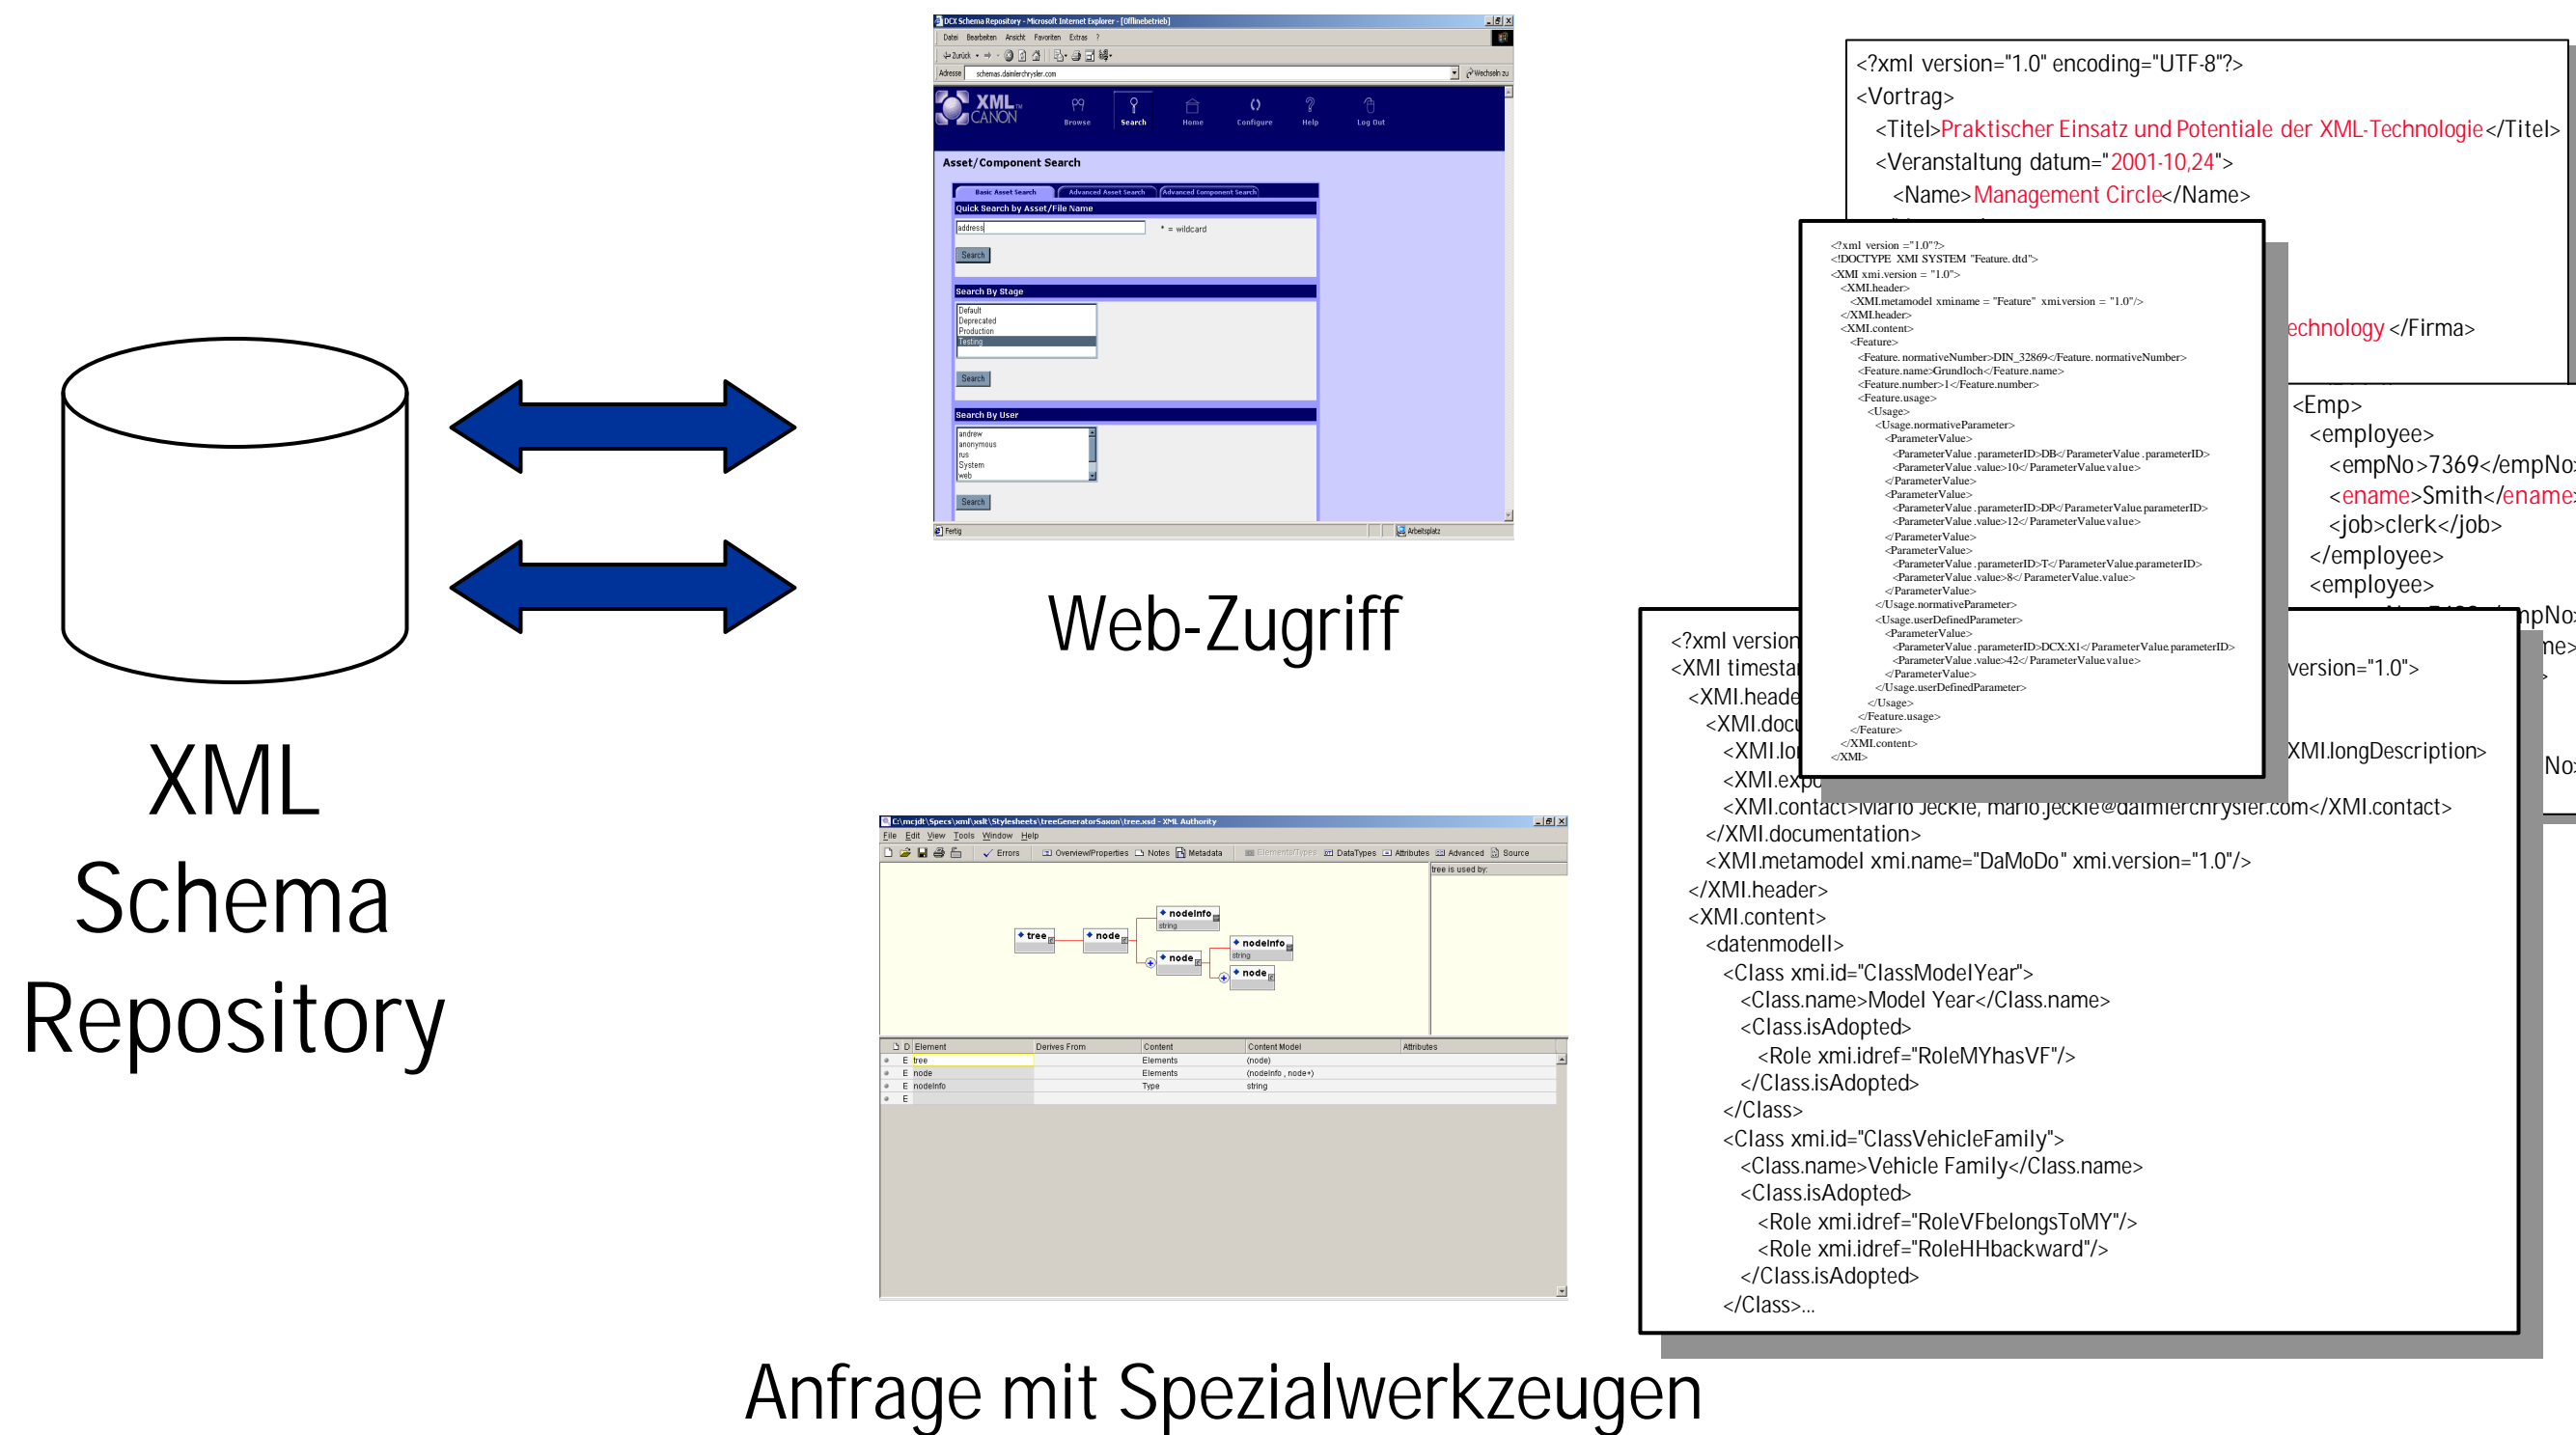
XML Schema Repository

DCX Schema Repository - Microsoft Internet Explorer - [Offlinebetrieb]
Datei Bearbeiten Ansicht Favoriten Extras ?
Adresse schemas.daimlerchrysler.com
XML CANON
Browse Search Home Configure Help Log Out
Asset/Component Search
Basic Asset Search | Advanced Asset Search | Advanced Component Search
Quick Search by Asset/File Name
address
* = wildcard
Search
Search By Stage
Default
Deprecated
Production
Testing
Search
Search By User
andrew
anonymous
rus
System
web
Search
Fertig
Arbeitsplatz

Web-Zugriff

C:\mcjdt\Specs\xml\xslt\Stylesheets\treeGeneratorSaxon\tree.xsd - XML Authority
File Edit View Tools Window Help
Errors Overview/Properties Notes Metadata ElementTypes DataTypes Attributes Advanced Source
tree is used by:
tree node nodeInfo string node nodeInfo string node

| D | Element | Derives From | Content | Content Model | Attributes |
|---|---|---|---|---|---|
| E | tree | | Elements | (node) | |
| E | node | | Elements | (nodeInfo , node+) | |
| E | nodeInfo | | Type | string | |
| E | | | | | |

Anfrage mit Spezialwerkzeugen

<?xml version="1.0" encoding="UTF-8"?>
<Vortrag>
<Titel>Praktischer Einsatz und Potentiale der XML-Technologie</Titel>
<Veranstaltung datum="2001-10,24">
<Name>Management Circle</Name>
echnology </Firma>

<?xml version ="1.0"?>
<!DOCTYPE XMI SYSTEM "Feature. dtd">
<XMI xmi.version = "1.0">
<XMI.header>
<XMI.metamodel xminame = "Feature" xmi.version = "1.0"/>
</XMI.header>
<XMI.content>
<Feature>
<Feature. normativeNumber>DIN_32869</Feature. normativeNumber>
<Feature.name>Grundloch</Feature.name>
<Feature.number>1</Feature.number>
<Feature.usage>
<Usage>
<Usage.normativeParameter>
<ParameterValue>
<ParameterValue .parameterID>DB</ParameterValue .parameterID>
<ParameterValue .value>10</ ParameterValue.value>
</ParameterValue>
<ParameterValue>
<ParameterValue .parameterID>DP</ParameterValue.parameterID>
<ParameterValue .value>12</ ParameterValue.value>
</ParameterValue>
<ParameterValue>
<ParameterValue .parameterID>T</ParameterValue.parameterID>
<ParameterValue .value>8</ ParameterValue.value>
</ParameterValue>
</Usage.normativeParameter>
<Usage.userDefinedParameter>
<ParameterValue>
<ParameterValue .parameterID>DCX:X1</ParameterValue.parameterID>
<ParameterValue .value>42</ ParameterValue.value>
</ParameterValue>
</Usage.userDefinedParameter>
</Usage>
</Feature.usage>
</Feature>
</XMI.content>
</XMI>

<Emp>
<employee>
<empNo>7369</empNo
<ename>Smith</ename
<job>clerk</job>
</employee>
<employee>
npNo
me>
No

<?xml version
<XMI timesta version="1.0">
<XMI.heade
<XMI.docu
<XMI.lo XMI.longDescription>
<XMI.exp
<XMI.contact>Mario Jeckle, mario.jeckle@daimlerchrysler.com</XMI.contact>
</XMI.documentation>
<XMI.metamodel xmi.name="DaMoDo" xmi.version="1.0"/>
</XMI.header>
<XMI.content>
<datenmodell>
<Class xmi.id="ClassModelYear">
<Class.name>Model Year</Class.name>
<Class.isAdopted>
<Role xmi.idref="RoleMYhasVF"/>
</Class.isAdopted>
</Class>
<Class xmi.id="ClassVehicleFamily">
<Class.name>Vehicle Family</Class.name>
<Class.isAdopted>
<Role xmi.idref="RoleVFbelongsToMY"/>
<Role xmi.idref="RoleHHbackward"/>
</Class.isAdopted>
</Class>...